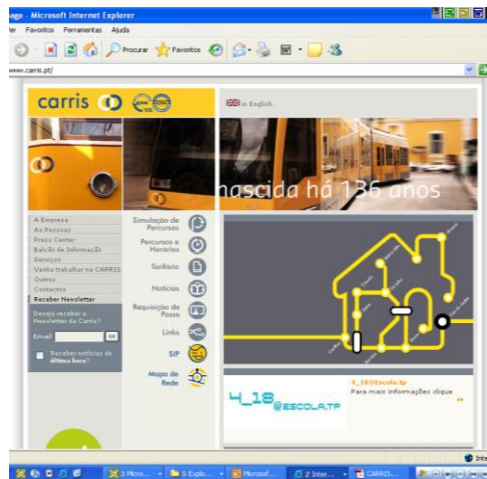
age - Microsoft Internet Explorer

er Favoritos Ferramentas Ajuda

Procurar Favoritos

www.carris.pt/

carris

in English

nascida há 136 anos

A Empresa
As Pessoas
Press Center
Balcão de Informação
Serviços
Venha trabalhar na CARRIS
Outros
Contactos
Receber Newsletter

Deseja receber a Newsletter da Carris?

Email ok

Receber notícias de última hora?

Simulação de Percursos

Percursos e Horários

Tarifário

Notícias

Requisição de Passe

Links

SIP

Mapa de Rede

4_18@ESCOLA.TP

4_18@Escola.tp
Para mais informações clique

3 Micro... 5 Explo... Microsof... 2 Inter... CARRIS...